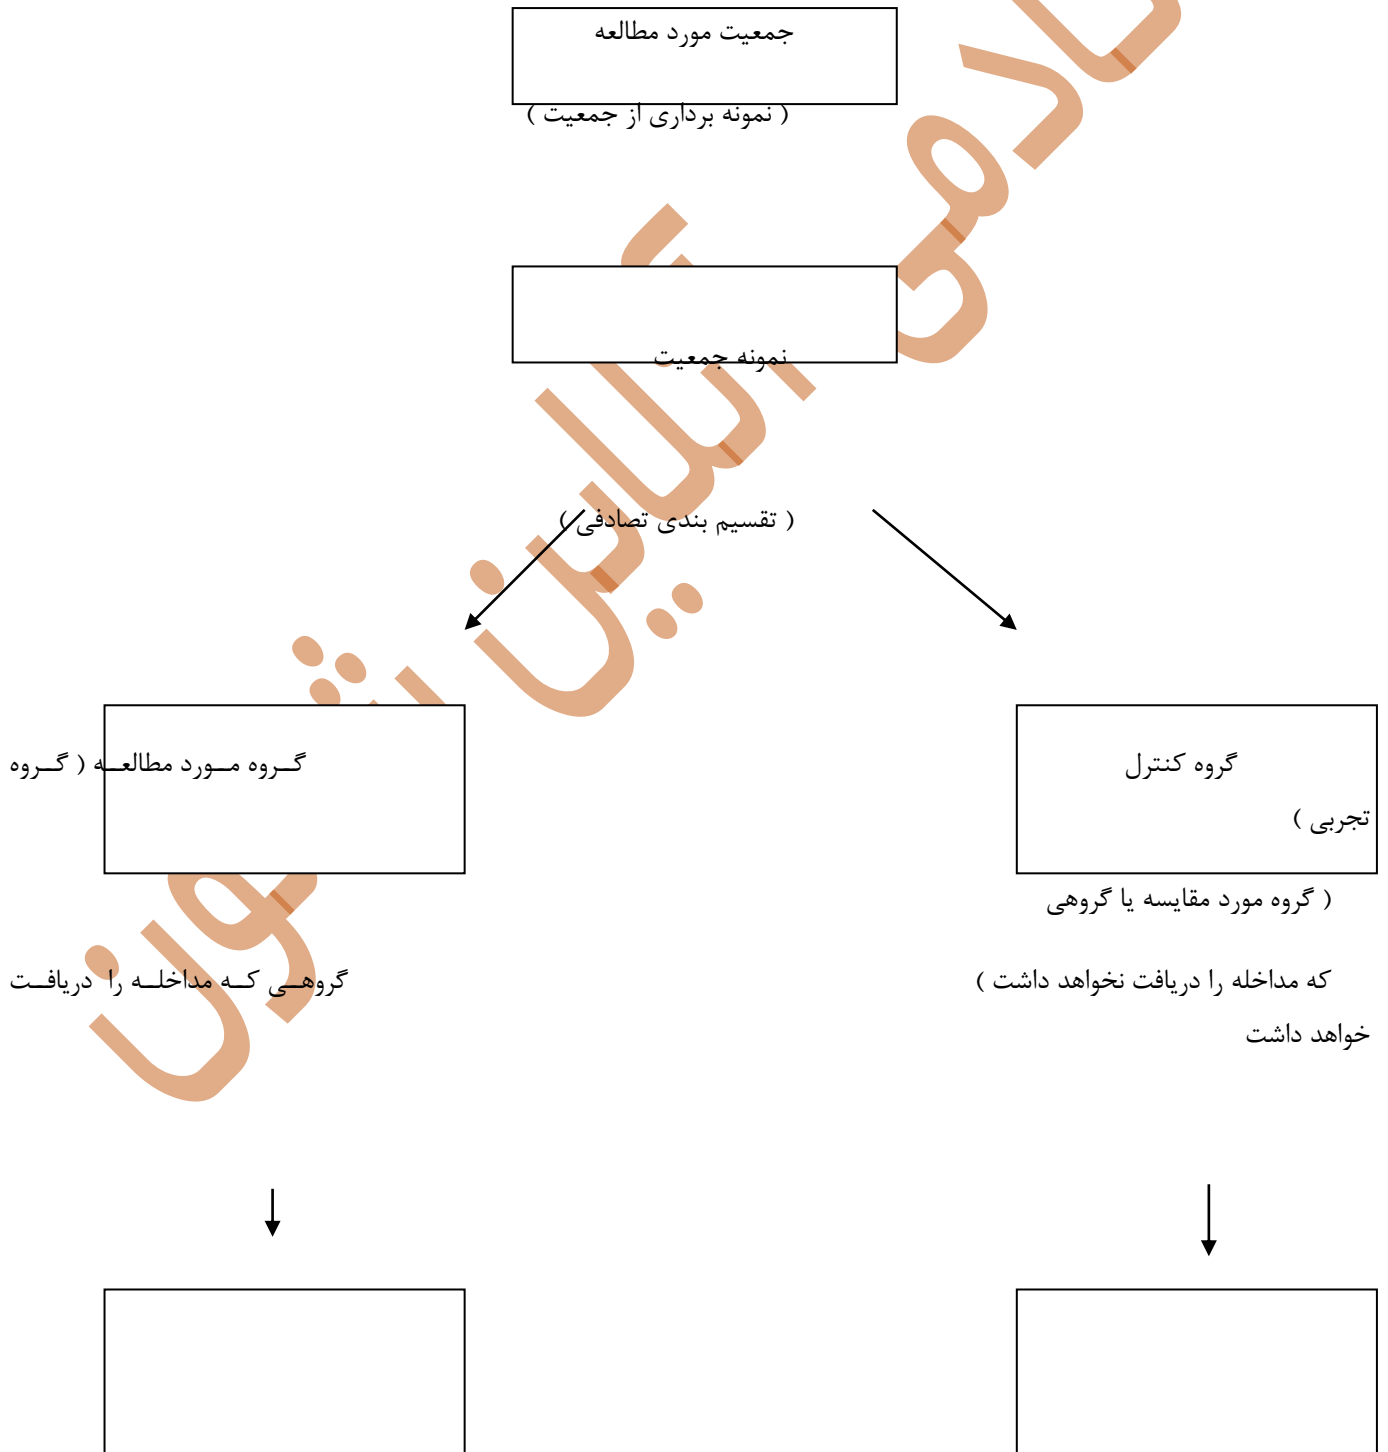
جمعیت مورد مطالعه

( نمونه برداری از جمعیت )

نمونه جمعیت

( تقسیم بندی تصادفی )

گروه مورد مطالعه ( گروه تجربی )

گروهی که مداخله را دریافت خواهد داشت

گروه کنترل

( گروه مورد مقایسه یا گروهی که مداخله را دریافت نخواهد داشت )